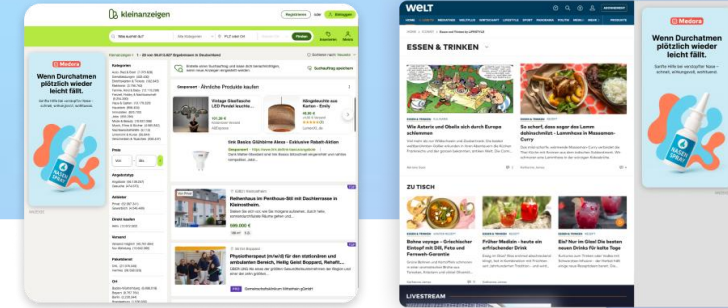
kleinanzeigen

Registrieren oder Einloggen

Was suchst du?

PLZ oder Ort

Finden

Medora

Wenn Durchatmen plötzlich wieder leicht fällt.

Sparen Sie jetzt!

Vintage Stehlampe LED Pendel leuchte

Hängeleuchte aus Karton - Emily

Ihre Basics Günstige Ideas - Exklusive Rabatt-Aktion

Reihenhaus im Penthouse-Stil mit Dachterrasse in Kleinostheim.

Physiotherapeut (m/w/d) für den stationären und ambulanten Bereich, Heilig Geist Boppard, Reha#...

WELT

ESSEN & TRINKEN

Wie Asterix und Obelix sich durch Europa schlemmen

So scharf, dass sogar das Lamm dahinschmilzt – Lammhaxe in Massaman-Curry

ZU TISCH

Bohne voyage – Griechischer Eintopf mit Dill, Feta und Fernweh-Garantie

Früher Medizin – heute ein erfrischender Drink

Eis? Nur im Glas! Die besten Sommer-Drinks für heiße Tage

LIVESTREAM

Medora

Wenn Durchatmen plötzlich wieder leicht fällt.